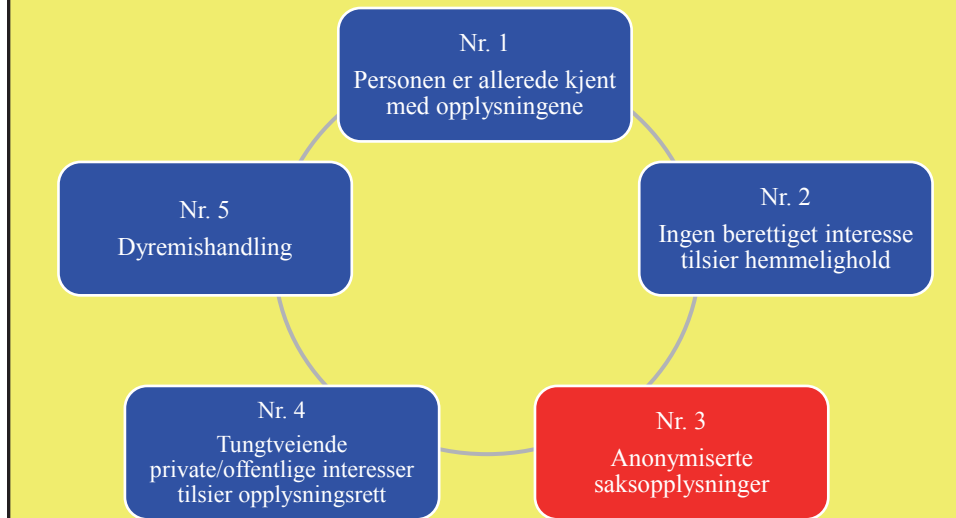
Nr. 1
Personen er allerede kjent med opplysningene

Nr. 2
Ingen berettiget interesse tilsier hemmelighold

Nr. 3
Anonymiserte saksopplysninger

Nr. 4
Tungtveiende private/offentlige interesser tilsier opplysningsrett

Nr. 5
Dyremishandling